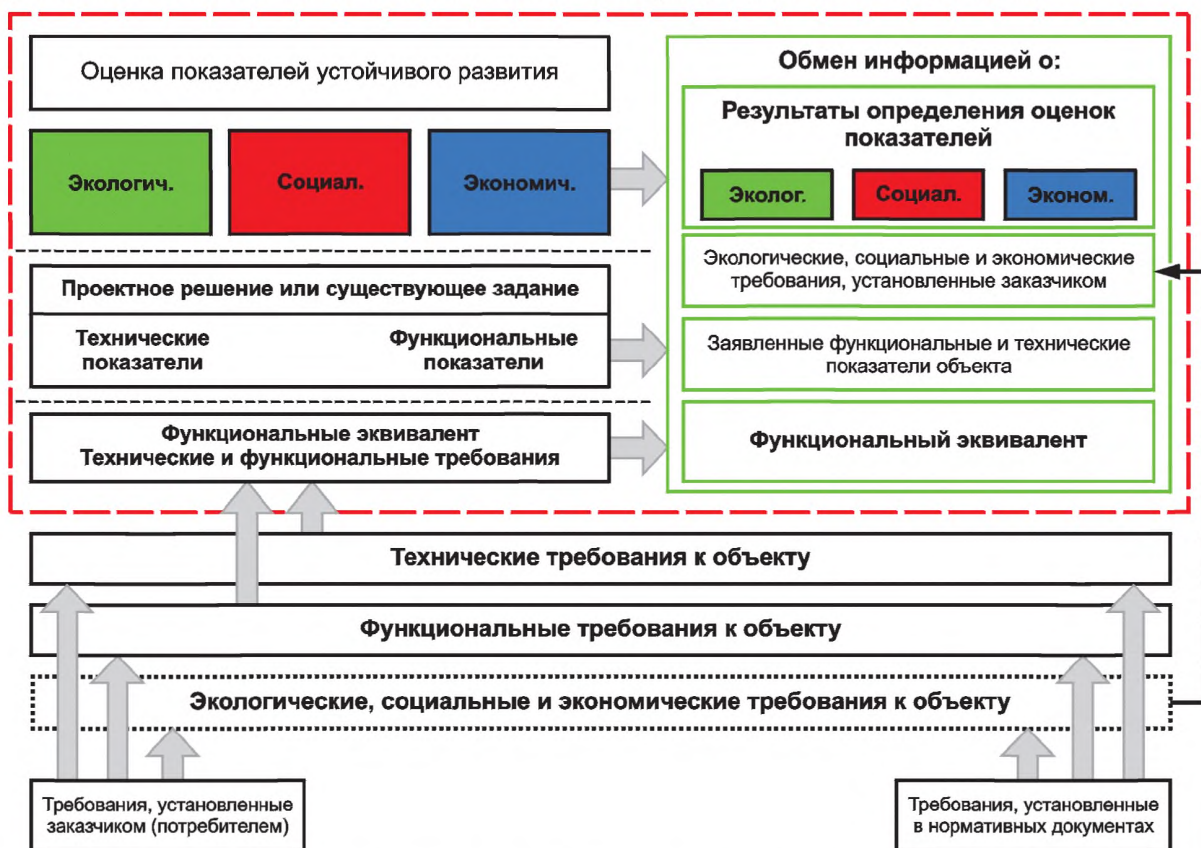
Оценка показателей устойчивого развития

Экологич.

Социал.

Экономич.

Обмен информацией о:

Результаты определения оценок показателей

Эколог.

Социал.

Эконом.

Экологические, социальные и экономические требования, установленные заказчиком

Проектное решение или существующее задание

Технические показатели

Функциональные показатели

Заявленные функциональные и технические показатели объекта

Функциональные эквивалент
Технические и функциональные требования

Функциональный эквивалент

Технические требования к объекту

Функциональные требования к объекту

Экологические, социальные и экономические требования к объекту

Требования, установленные заказчиком (потребителем)

Требования, установленные в нормативных документах